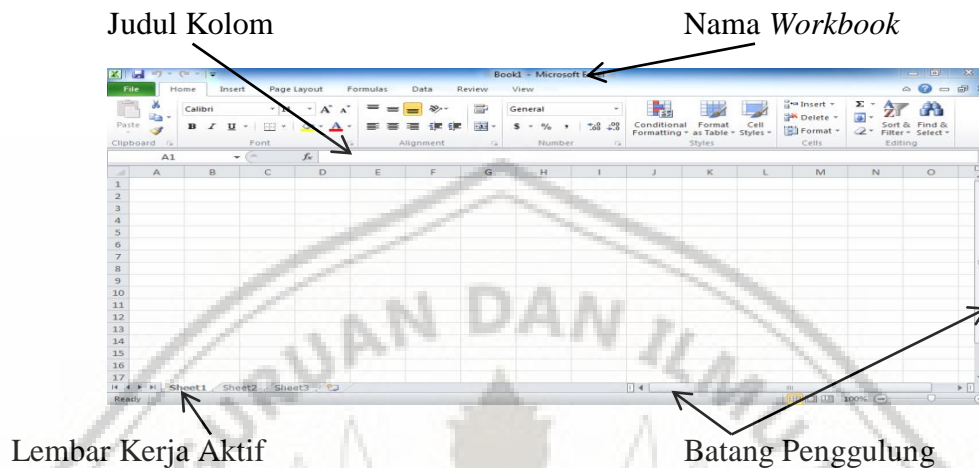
Judul Kolom

Nama *Workbook*

Book1 - Microsoft E

File Home Insert Page Layout Formulas Data Review View

Paste

Clipboard

Calibri

B I U

Font

Alignment

General

$ % ,

Number

Conditional Formatting

Format as Table

Cell Styles

Styles

Insert

Delete

Format

Cells

Sort & Filter

Find & Select

Editing

A1

$f_x$

| | A | B | C | D | E | F | G | H | I | J | K | L | M | N | O |
|---|---|---|---|---|---|---|---|---|---|---|---|---|---|---|---|
| 1 | | | | | | | | | | | | | | | |
| 2 | | | | | | | | | | | | | | | |
| 3 | | | | | | | | | | | | | | | |
| 4 | | | | | | | | | | | | | | | |
| 5 | | | | | | | | | | | | | | | |
| 6 | | | | | | | | | | | | | | | |
| 7 | | | | | | | | | | | | | | | |
| 8 | | | | | | | | | | | | | | | |
| 9 | | | | | | | | | | | | | | | |
| 10 | | | | | | | | | | | | | | | |
| 11 | | | | | | | | | | | | | | | |
| 12 | | | | | | | | | | | | | | | |
| 13 | | | | | | | | | | | | | | | |
| 14 | | | | | | | | | | | | | | | |
| 15 | | | | | | | | | | | | | | | |
| 16 | | | | | | | | | | | | | | | |
| 17 | | | | | | | | | | | | | | | |

Sheet1 Sheet2 Sheet3

Ready

100%

DAN

Lembar Kerja Aktif

Batang Penggulung